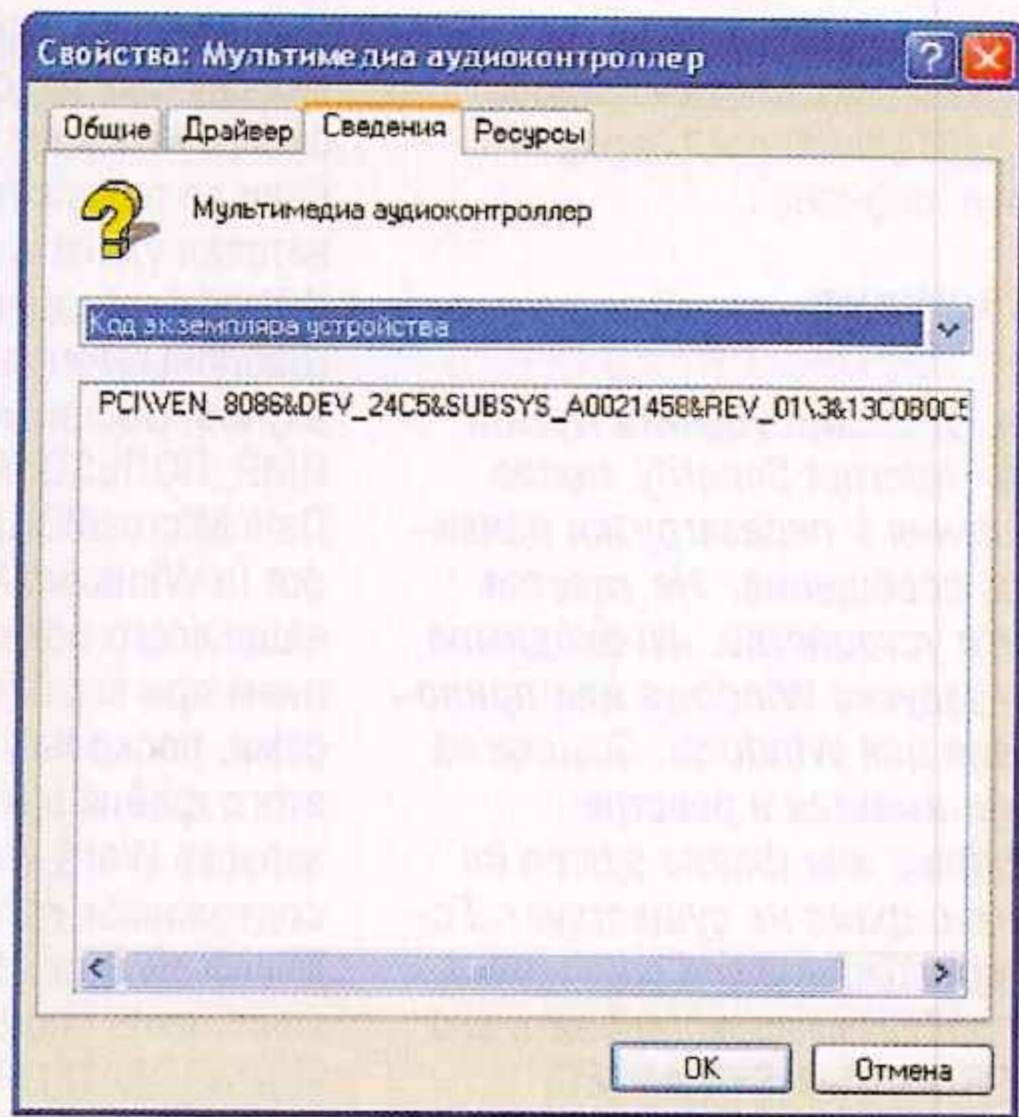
Свойства: Мультимедиа аудиоконтроллер

Общие | Драйвер | Сведения | Ресурсы

Мультимедиа аудиоконтроллер

Код экземпляра устройства

PCI\VEN_8086&DEV_24C5&SUBSYS_A0021458&REV_01\3&13C0B0C5

OK | Отмена